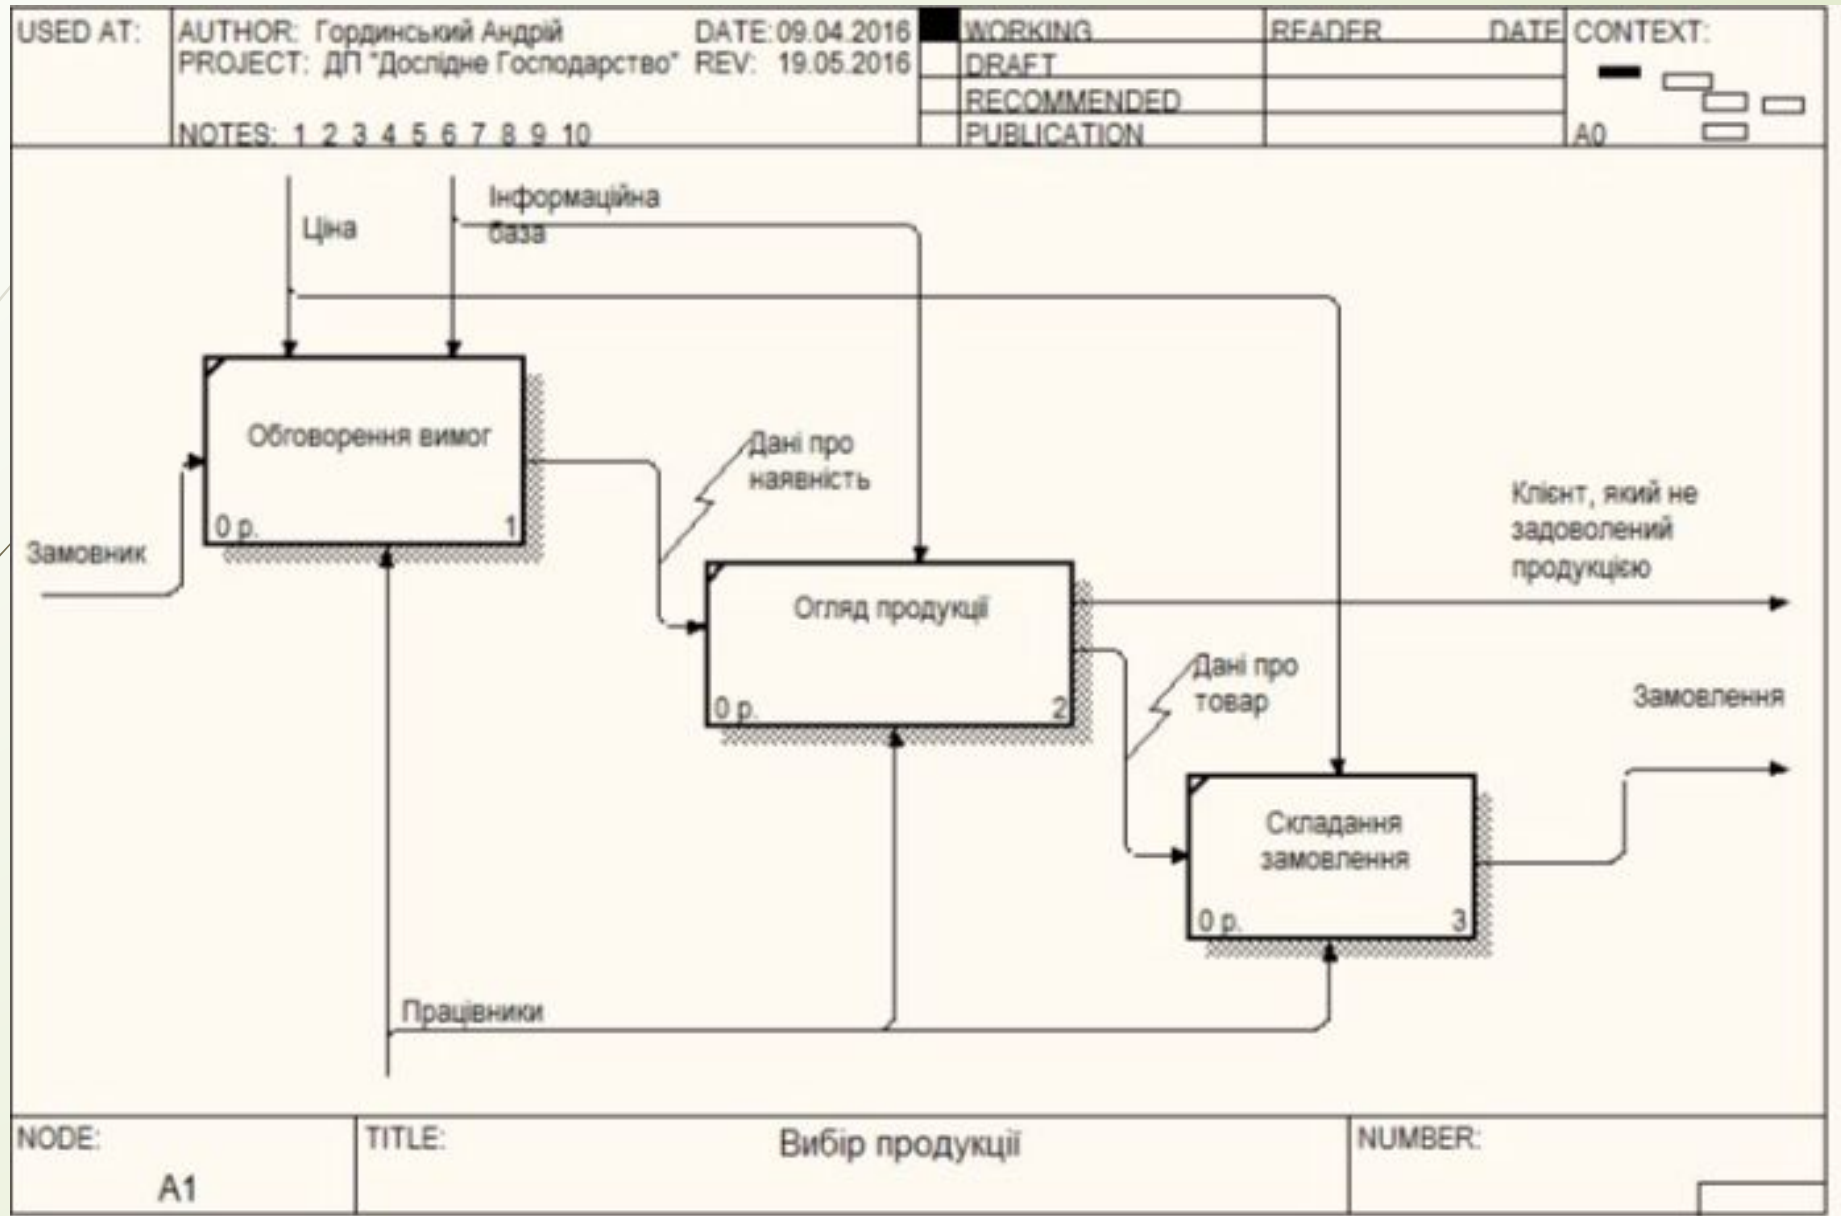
USED AT: AUTHOR: Гординський Андрій DATE: 09.04.2016
PROJECT: ДП "Дослідне Господарство" REV: 19.05.2016
NOTES: 1 2 3 4 5 6 7 8 9 10

WORKING
DRAFT
RECOMMENDED
PUBLICATION

READER DATE

CONTEXT:
A0

Ціна

Інформаційна база

Обговорення вимог
0 р. 1

Замовник

Дані про наявність

Огляд продукції
0 р. 2

Клієнт, який не задоволений продукцією

Дані про товар

Замовлення

Складання замовлення
0 р. 3

Працівники

NODE: A1

TITLE: Вибір продукції

NUMBER: